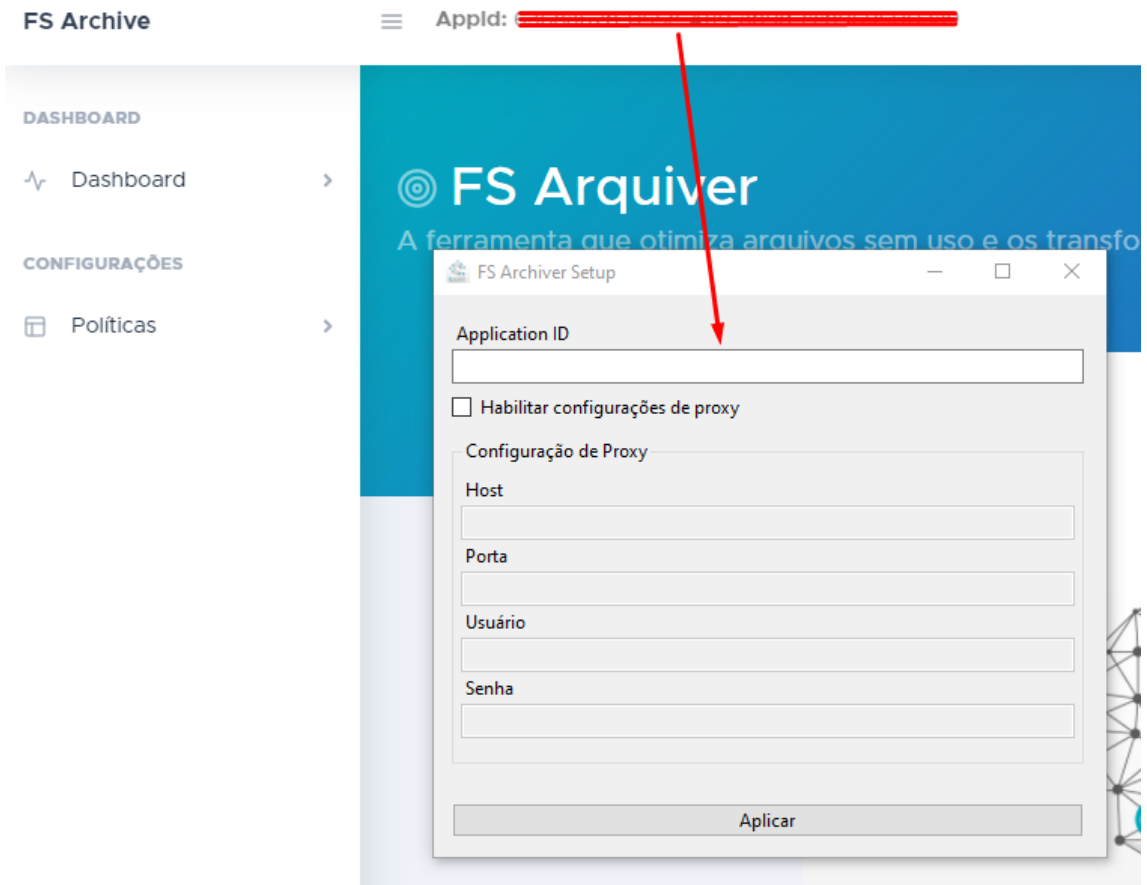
FS Archive

AppId: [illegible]

DASHBOARD

Dashboard

CONFIGURAÇÕES

Políticas

FS Arquiver

A ferramenta que otimiza arquivos sem uso e os transfo

FS Archiver Setup

Application ID

Habilitar configurações de proxy

Configuração de Proxy

Host

Porta

Usuário

Senha

Aplicar